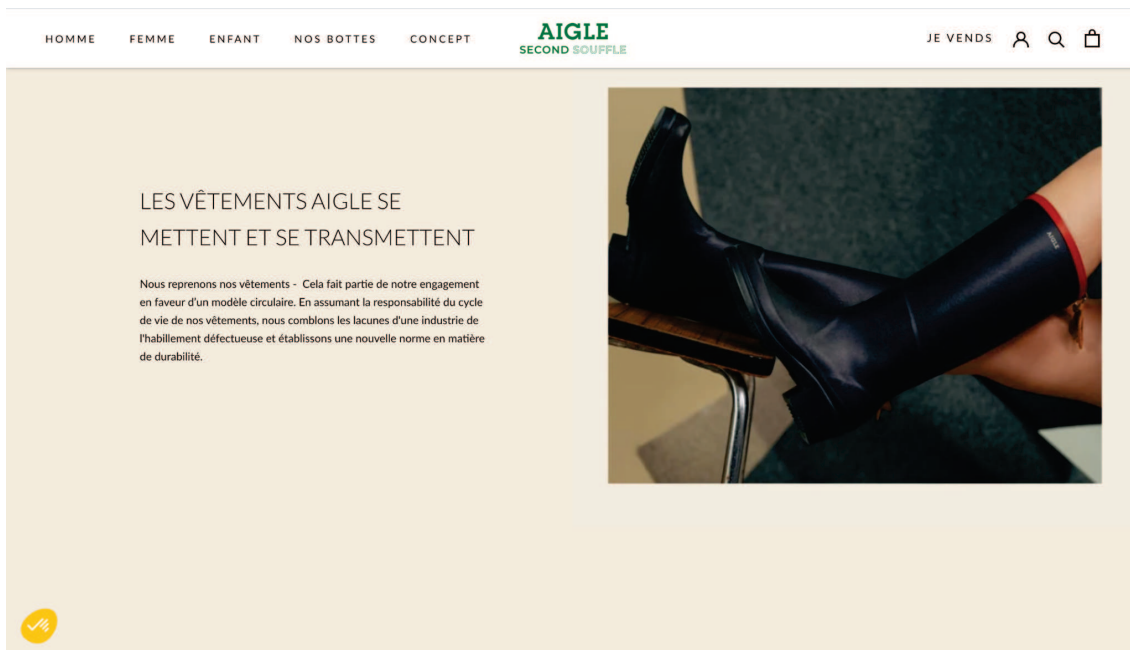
HOMME FEMME ENFANT NOS BOTTES CONCEPT

AIGLE
SECOND SOUFFLE

JE VENDS

LES VÊTEMENTS AIGLE SE METTENT ET SE TRANSMETTENT

Nous reprenons nos vêtements - Cela fait partie de notre engagement en faveur d'un modèle circulaire. En assumant la responsabilité du cycle de vie de nos vêtements, nous comblons les lacunes d'une industrie de l'habillement défectueuse et établissons une nouvelle norme en matière de durabilité.

AIGLE